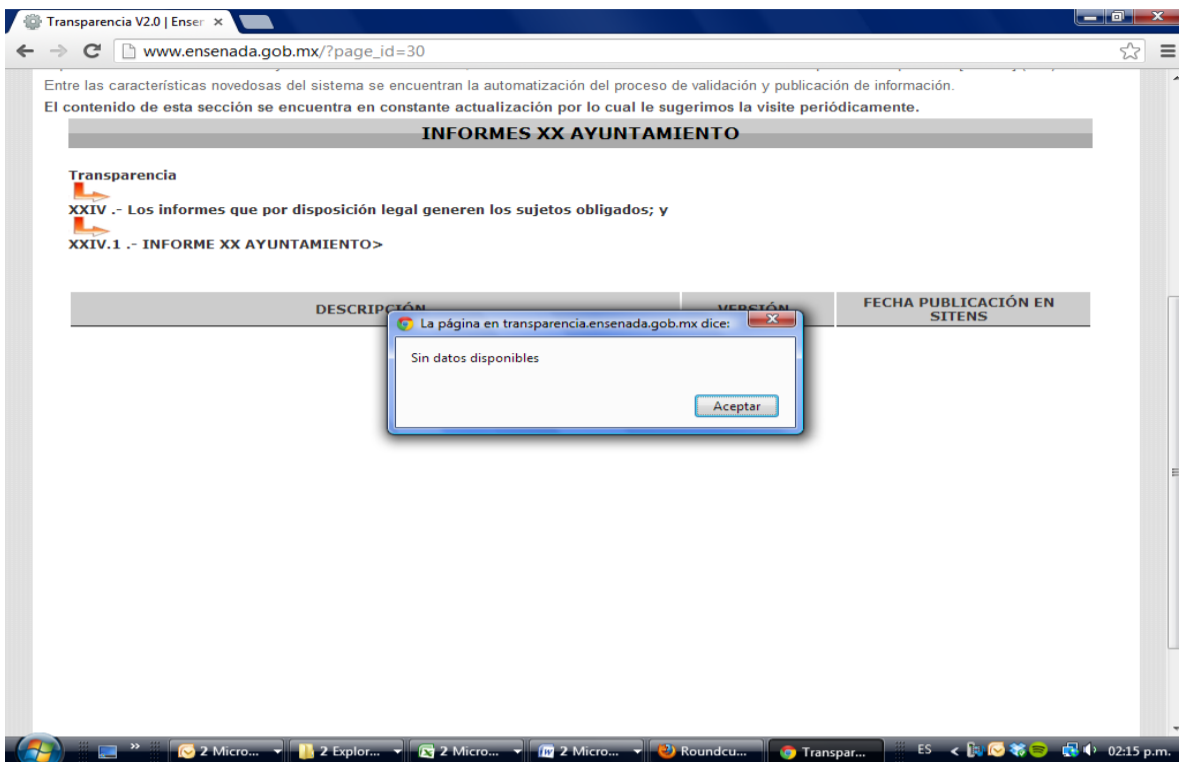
Transparencia V2.0 | Enser ×

www.ensenada.gob.mx/?page_id=30

Entre las características novedosas del sistema se encuentran la automatización del proceso de validación y publicación de información.

El contenido de esta sección se encuentra en constante actualización por lo cual le sugerimos la visite periódicamente.

INFORMES XX AYUNTAMIENTO

Transparencia

XXIV .- Los informes que por disposición legal generen los sujetos obligados; y

XXIV.1 .- INFORME XX AYUNTAMIENTO>

| DESCRIPCIÓN | VERSIÓN | FECHA PUBLICACIÓN EN SITENS |
|---|---|---|

La página en transparencia.ensenada.gob.mx dice:

Sin datos disponibles

Aceptar

2 Micro... 2 Explor... 2 Micro... 2 Micro... Roundcu... Transpar... ES 02:15 p.m.